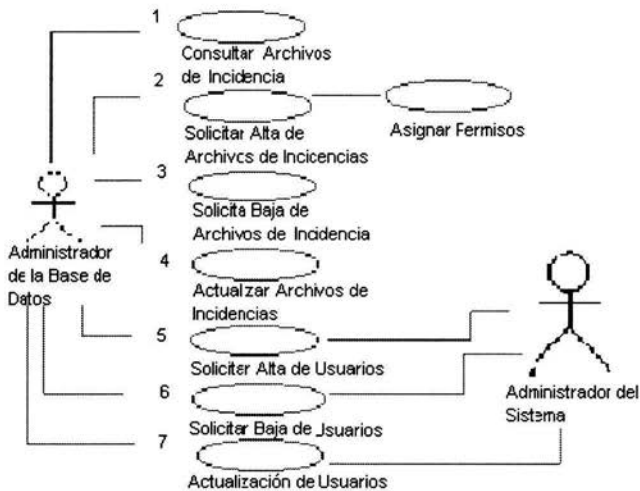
1
Consultar Archivos de Incidencia

2
Solicitar Alta de Archivos de Incicencias

Asignar Fermisos

3
Solicita Baja de Archivos de Incidencia

Administrador de la Base de Datos

4
Actualzar Archivos de Incidencias

5
Soliciter Alta de Usuarios

6
Solicitar Baja de Jsuarios

Administrador del Sistema

7
Actualización de Usuarios